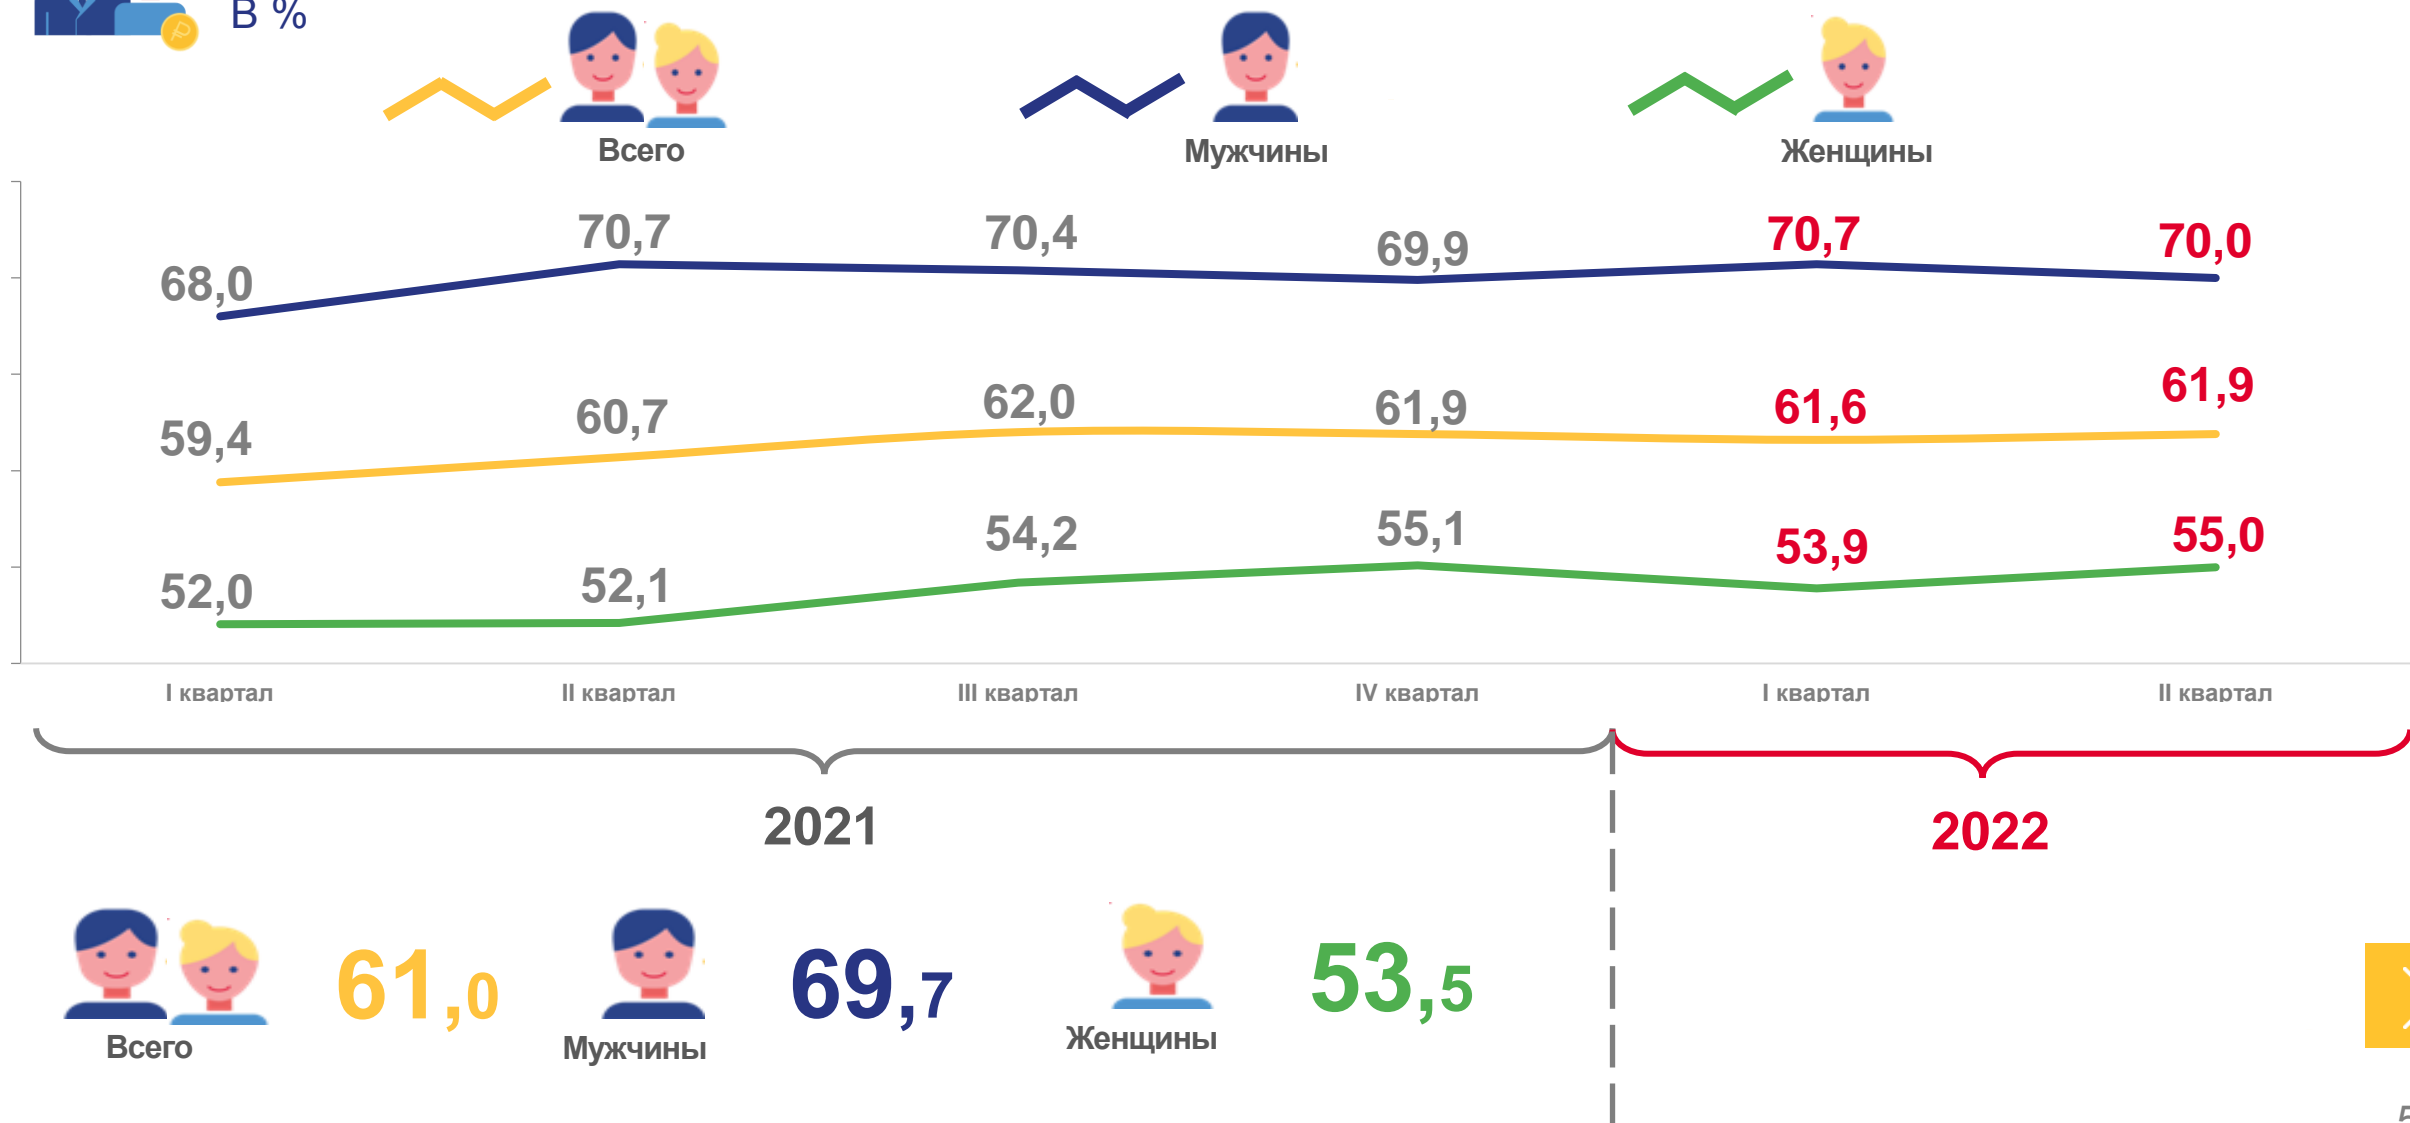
в %

Всего
Мужчины
Женщины

| | I квартал | II квартал | III квартал | IV квартал | I квартал | II квартал |
|---|---|---|---|---|---|---|
| Мужчины | 68,0 | 70,7 | 70,4 | 69,9 | 70,7 | 70,0 |
| Всего | 59,4 | 60,7 | 62,0 | 61,9 | 61,6 | 61,9 |
| Женщины | 52,0 | 52,1 | 54,2 | 55,1 | 53,9 | 55,0 |

2021
2022

Всего 61,0
Мужчины 69,7
Женщины 53,5